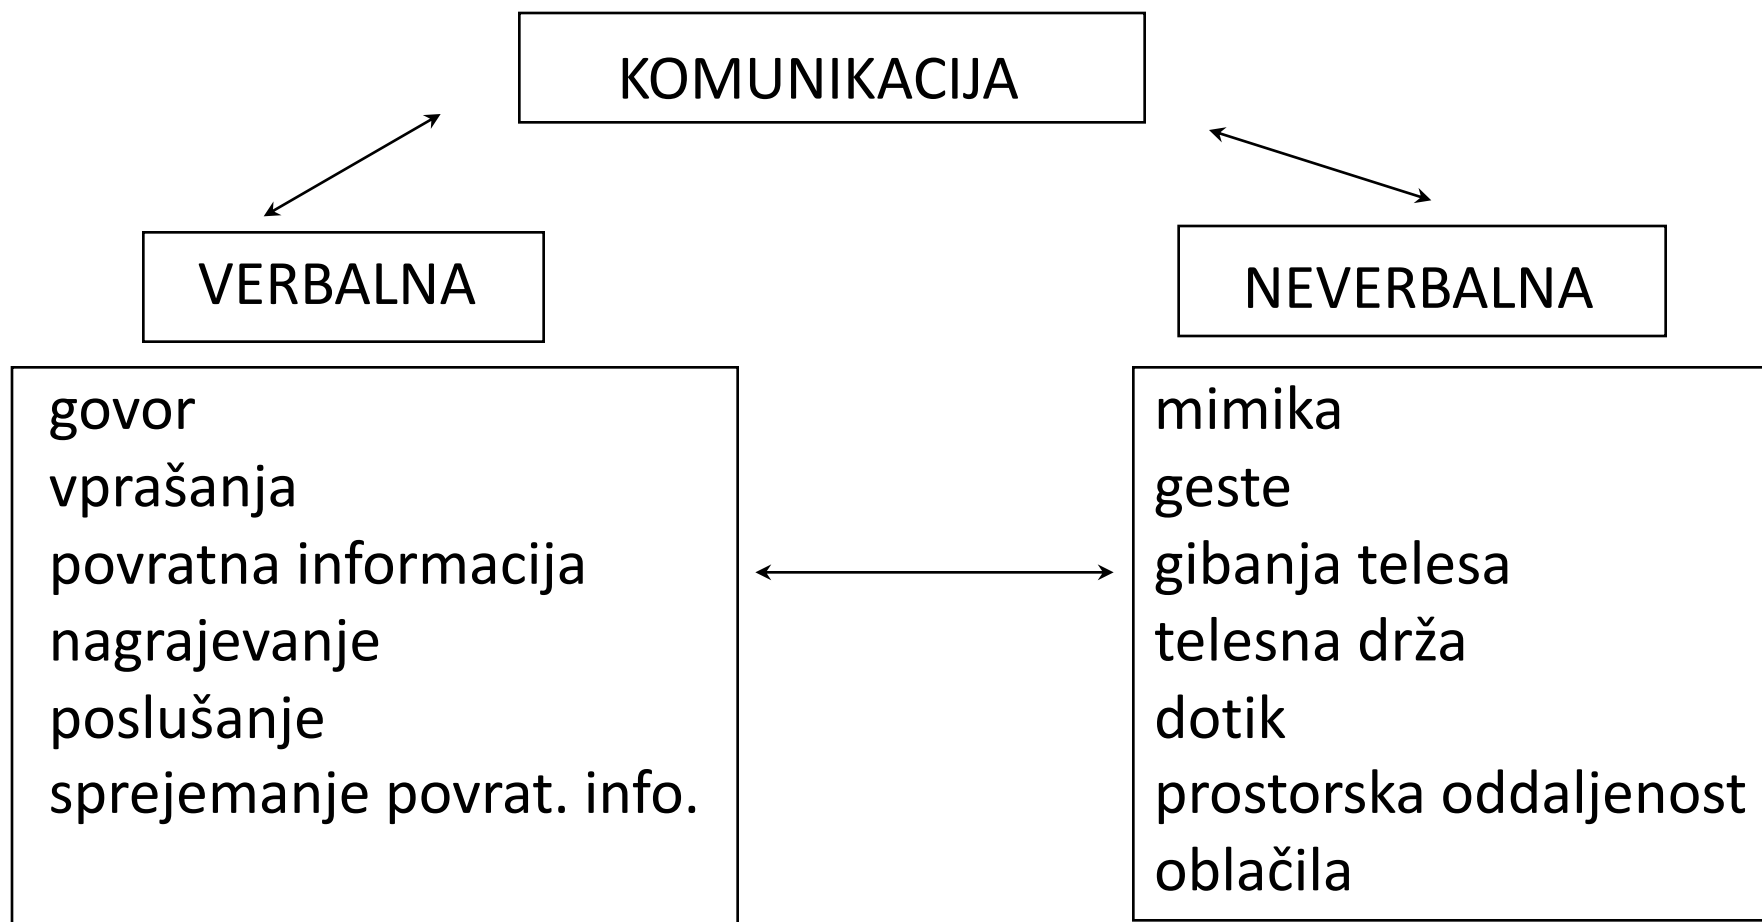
KOMUNIKACIJA

VERBALNA

NEVERBALNA

govor
vprašanja
povratna informacija
nagrajevanje
poslušanje
sprejemanje povrat. info.

mimika
geste
gibanja telesa
telesna drža
dotik
prostorska oddaljenost
oblačila